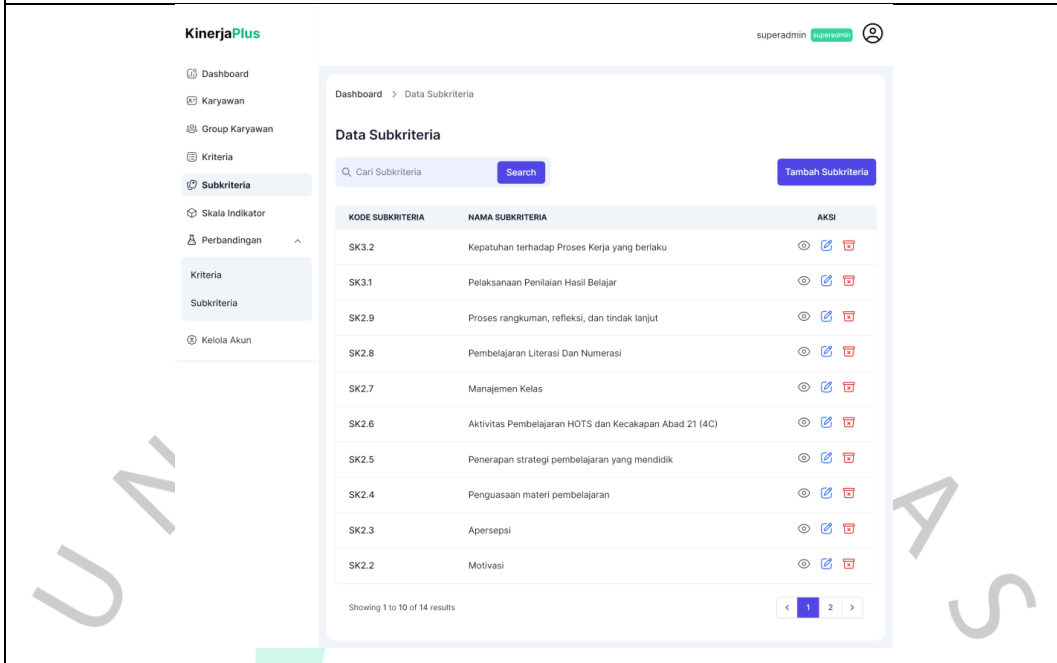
KinerjaPlus

superadmin superadmin

Dashboard
Karyawan
Group Karyawan
Kriteria
Subkriteria
Skala Indikator
Perbandingan
Kriteria
Subkriteria
Kelola Akun

Dashboard > Data Subkriteria

Data Subkriteria

Cari Subkriteria Search

Tambah Subkriteria

| KODE SUBKRITERIA | NAMA SUBKRITERIA | AKSI |
|---|---|---|
| SK3.2 | Kepatuhan terhadap Proses Kerja yang berlaku | |
| SK3.1 | Pelaksanaan Penilaian Hasil Belajar | |
| SK2.9 | Proses rangkuman, refleksi, dan tindak lanjut | |
| SK2.8 | Pembelajaran Literasi Dan Numerasi | |
| SK2.7 | Manajemen Kelas | |
| SK2.6 | Aktivitas Pembelajaran HOTS dan Kecakapan Abad 21 (4C) | |
| SK2.5 | Penerapan strategi pembelajaran yang mendidik | |
| SK2.4 | Penguasaan materi pembelajaran | |
| SK2.3 | Apersepsi | |
| SK2.2 | Motivasi | |

Showing 1 to 10 of 14 results

< 1 2 >